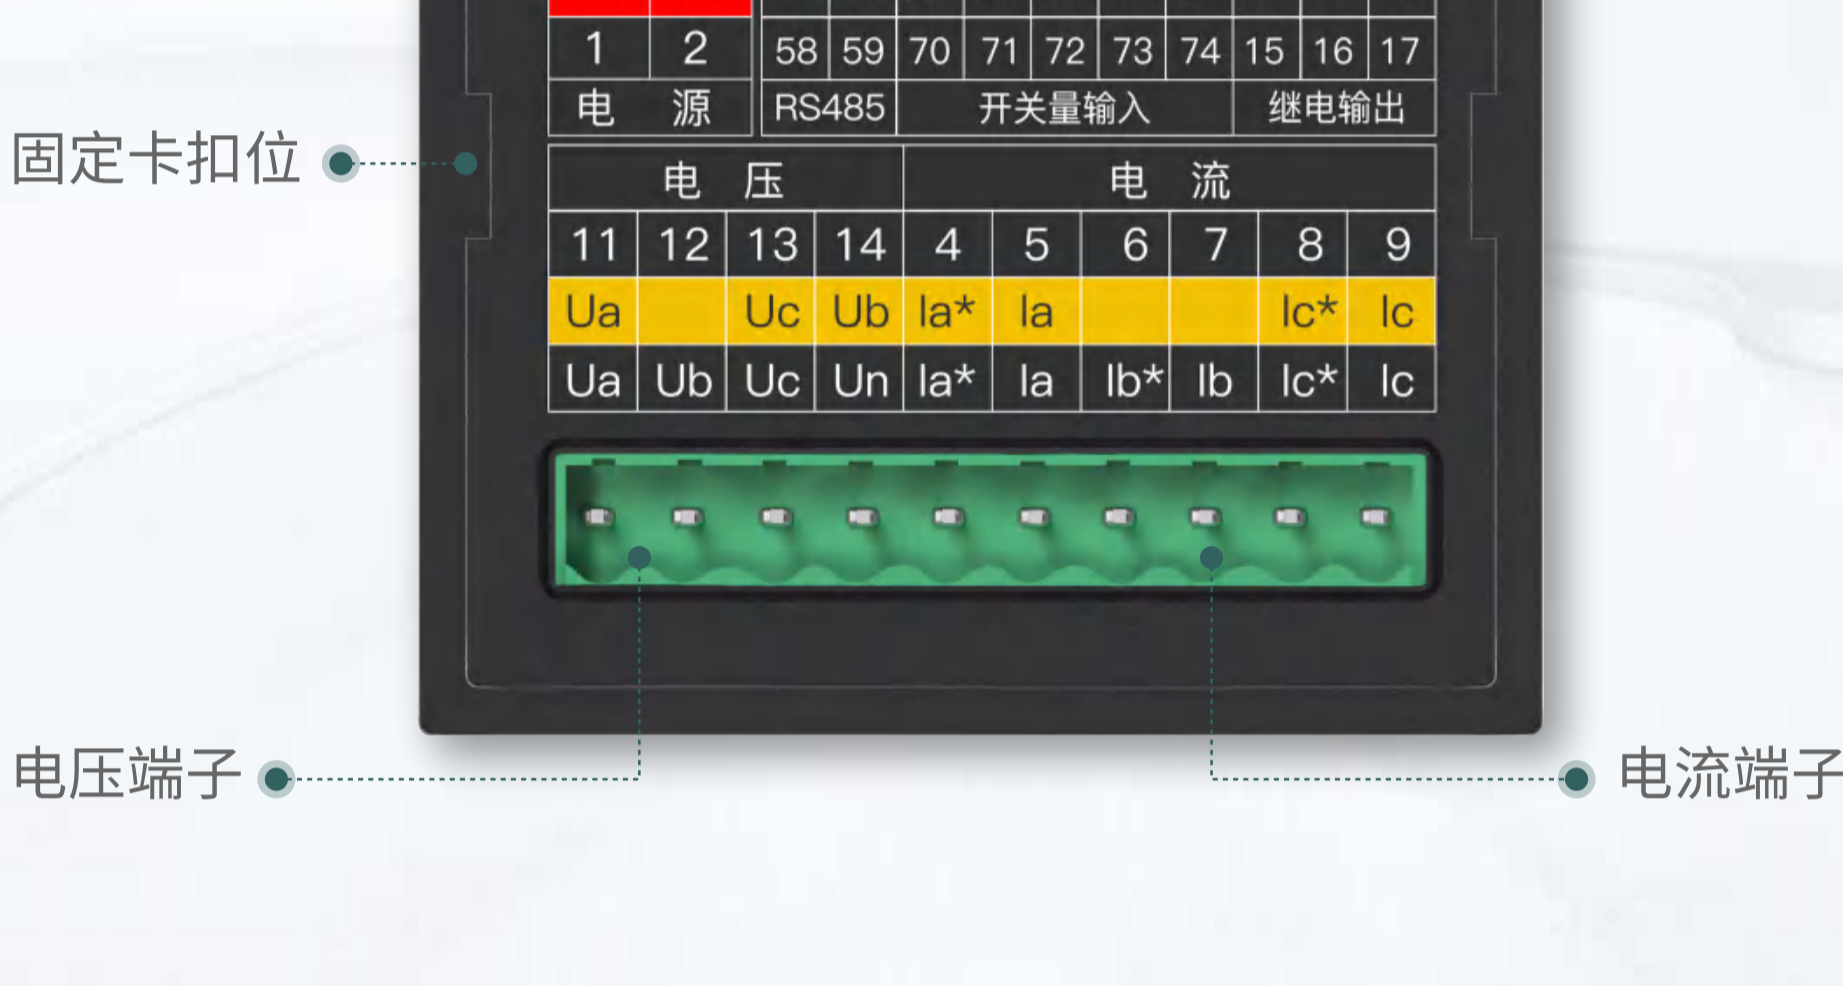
| 1 | 2 |
|---|---|
| 电 | 源 |

| 58 | 59 | 70 | 71 | 72 | 73 | 74 | 15 | 16 | 17 |
|---|---|---|---|---|---|---|---|---|---|
| RS485 | | 开关量输入 | | | | | 继电输出 | | |

固定卡扣位

| 电压 | | | | 电流 | | | | | |
|---|---|---|---|---|---|---|---|---|---|
| 11 | 12 | 13 | 14 | 4 | 5 | 6 | 7 | 8 | 9 |
| Ua | | Uc | Ub | Ia* | Ia | | | Ic* | Ic |
| Ua | Ub | Uc | Un | Ia* | Ia | Ib* | Ib | Ic* | Ic |

电压端子

电流端子